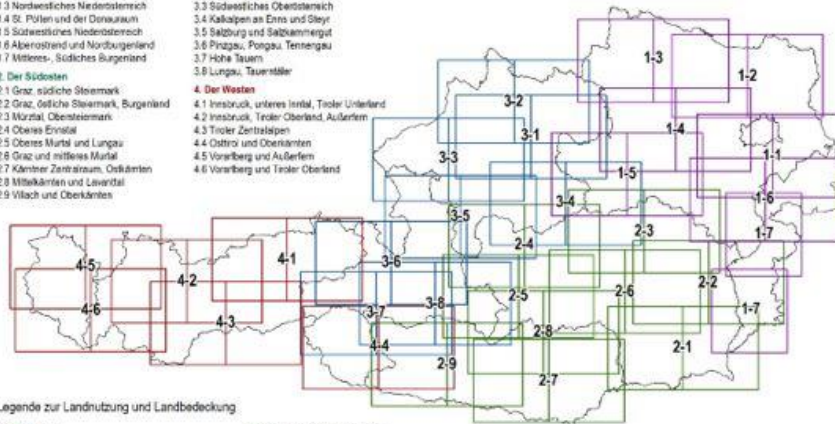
1.3 Nordwestliches Niederösterreich
1.4 St. Pölten und der Donauraum
1.5 Südwestliches Niederösterreich
1.6 Alpenostrand und Nordburgenland
1.7 Mittleres-, Südliches Burgenland

2. Der Südosten
2.1 Graz, südliche Steiermark
2.2 Graz, östliche Steiermark, Burgenland
2.3 Mürztal, Obersteiermark
2.4 Oberes Ennstal
2.5 Oberes Murtal und Lungau
2.6 Graz und mittleres Murtal
2.7 Kärntner Zentralraum, Ostkärnten
2.8 Mittelkärnten und Lavanttal
2.9 Villach und Oberkärnten

3.3 Südwestliches Oberösterreich
3.4 Kalkalpen an Enns und Steyr
3.5 Salzburg und Salzkammergut
3.6 Pinzgau, Pongau, Tennengau
3.7 Hohe Tauern
3.8 Lungau, Tauerntäler

4. Der Westen
4.1 Innsbruck, unteres Inntal, Tiroler Unterland
4.2 Innsbruck, Tiroler Oberland, Außerfern
4.3 Tiroler Zentralalpen
4.4 Osttirol und Oberkärnten
4.5 Vorarlberg und Außerfern
4.6 Vorarlberg und Tiroler Oberland

1-3
1-2
3-2
1-4
3-1
1-1
3-3
1-5
1-6
3-4
3-5
2-3
1-7
2-4
4-5
4-1
4-2
3-6
2-2
4-6
2-5
2-6
3-7
3-8
1-7
4-3
2-8
4-4
2-1
2-9
2-7

Legende zur Landnutzung und Landbedeckung